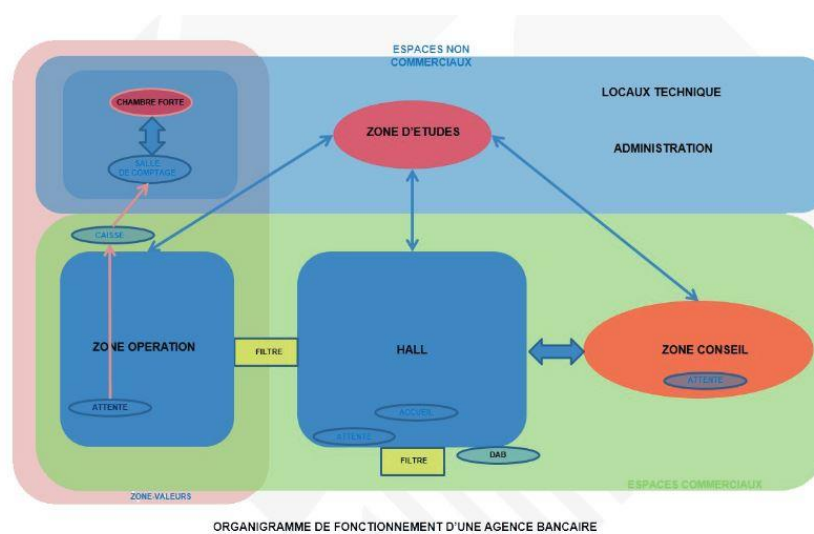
ESPACES NON COMMERCIAUX

CHAMBRE FORTE

SALLE DE COMPTAGE

ZONE D'ETUDES

LOCAUX TECHNIQUE

ADMINISTRATION

CAISSE

ZONE OPERATION

ATTENTE

FILTRE

HALL

ACCUEIL

ATTENTE

FILTRE

DAB

ZONE CONSEIL

ATTENTE

ZONE VALEURS

ESPACES COMMERCIAUX

ORGANIGRAMME DE FONCTIONNEMENT D'UNE AGENCE BANCAIRE